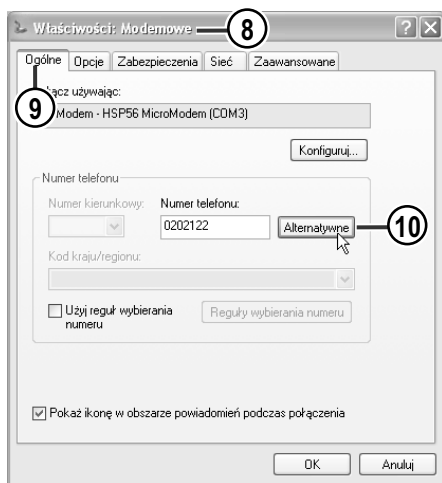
Właściwości: Modemowe

8

? X

Ogólne | Opcje | Zabezpieczenia | Sieć | Zaawansowane

9

łącz używając:

Modem - HSP56 MicroModem (COM3)

Konfiguruj...

Numer telefonu

Numer kierunkowy:

Numer telefonu:

0202122

Alternatywne

10

Kod kraju/regionu:

Użyj reguł wybierania numeru

Reguły wybierania numeru

Pokaż ikonę w obszarze powiadomień podczas połączenia

OK

Anuluj